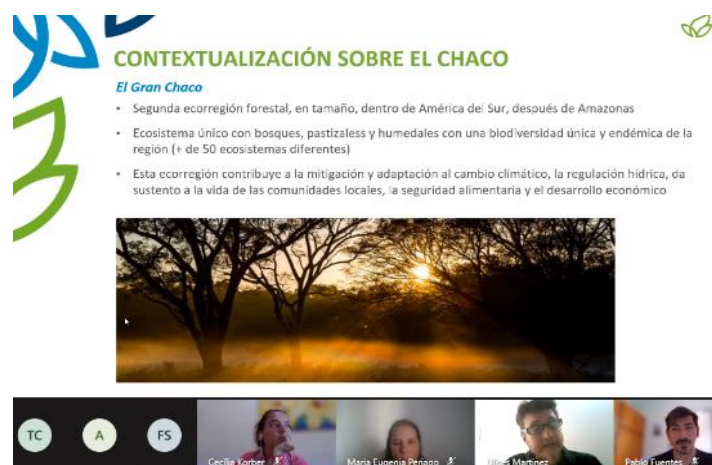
CONTEXTUALIZACIÓN SOBRE EL CHACO

El Gran Chaco

• Segunda ecorregión forestal, en tamaño, dentro de América del Sur, después de Amazonas

• Ecosistema único con bosques, pastizaless y humedales con una biodiversidad única y endémica de la región (+ de 50 ecosistemas diferentes)

• Esta ecorregión contribuye a la mitigación y adaptación al cambio climático, la regulación hídrica, da sustento a la vida de las comunidades locales, la seguridad alimentaria y el desarrollo económico

TC

A

FS

Cecilia Yorber

Maria Eugenia Peñago

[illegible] Martinez

Pablo Fuentes